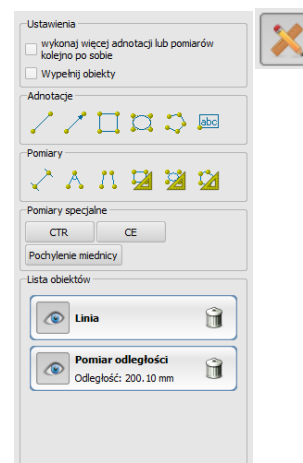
Ustawienia

wykonaj więcej adnotacji lub pomiarów kolejno po sobie

Wypełnij obiekty

Adnotacje

abc

Pomiary

Pomiary specjalne

CTR

CE

Pochylenie miednicy

Lista obiektów

Linia

Pomiar odległości

Odległość: 200.10 mm